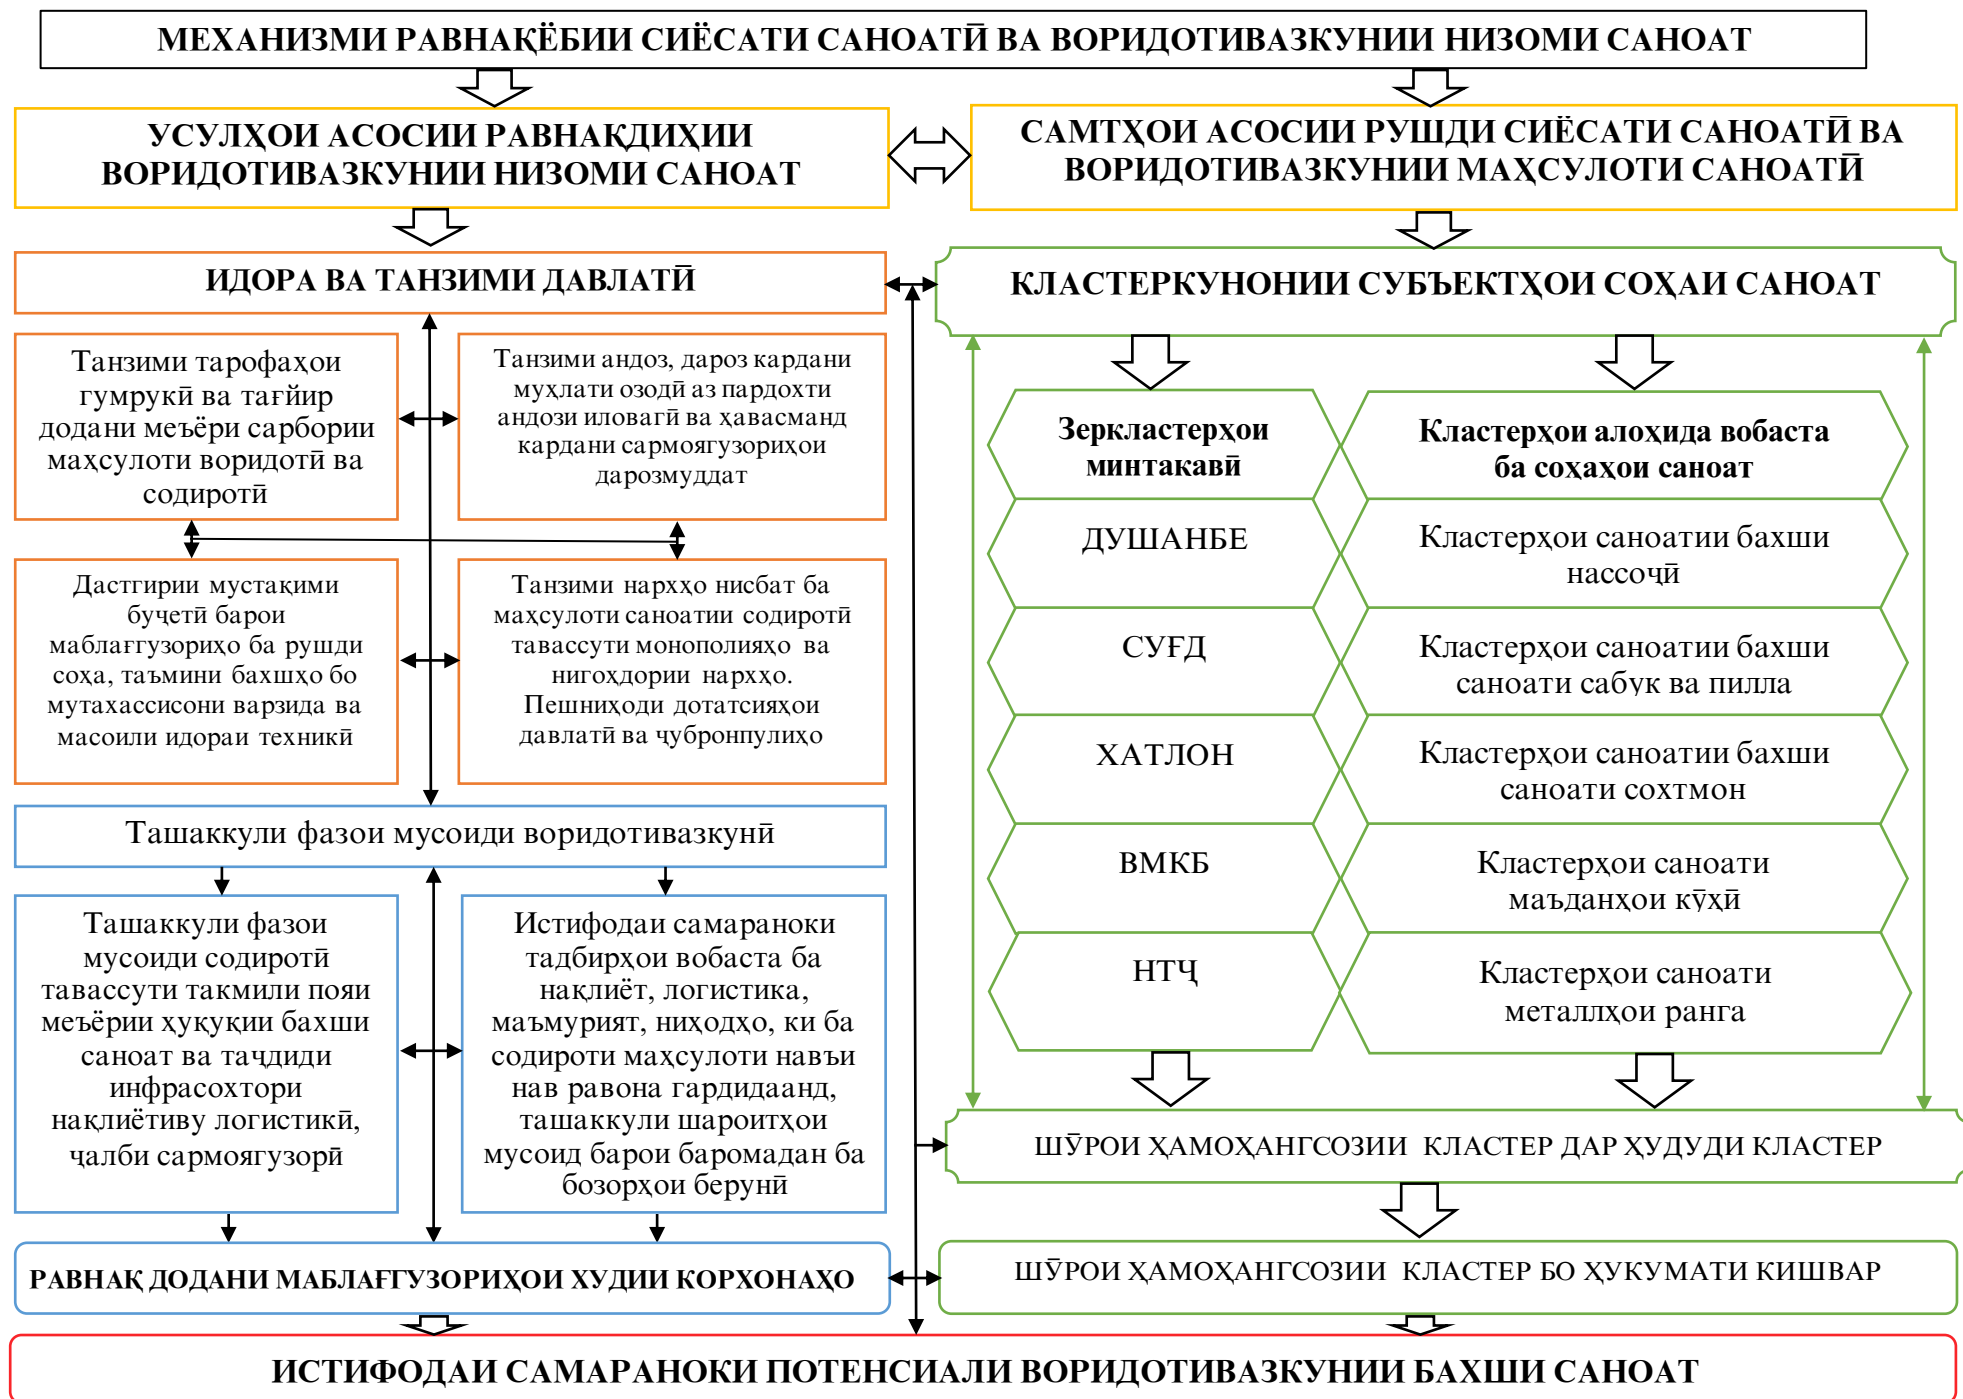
МЕХАНИЗМИ РАВНАҚЁБИИ СИЁСАТИ САНОАТӢ ВА ВОРИДОТИВАЗКУНИИ НИЗОМИ САНОАТ

УСУЛҲОИ АСОСИИ РАВНАҚДИҲИИ ВОРИДОТИВАЗКУНИИ НИЗОМИ САНОАТ

САМТҲОИ АСОСИИ РУШДИ СИЁСАТИ САНОАТӢ ВА ВОРИДОТИВАЗКУНИИ МАҲСУЛОТИ САНОАТӢ

ИДОРА ВА ТАНЗИМИ ДАВЛАТӢ

Танзими тарофаҳои гумрукӣ ва тағйир додани меъёри сарбории маҳсулоти воридотӣ ва содиротӣ

Танзими андоз, дароз кардани муҳлати озодӣ аз пардохти андози иловагӣ ва ҳавасманд кардани сармоягузориҳои дарозмуддат

Дастгирии мустақими буҷетӣ барои маблағгузориҳо ба рушди соҳа, таъмини бахшҳо бо мутахассисони варзида ва масоили идораи техникӣ

Танзими нархҳо нисбат ба маҳсулоти саноатии содиротӣ тавассути монополияҳо ва нигоҳдории нархҳо. Пешниҳоди дотатсияҳои давлатӣ ва ҷубронпулиҳо

Ташаккули фазои мусоиди воридотивазкунӣ

Ташаккули фазои мусоиди содиротӣ тавассути такмили пояи меъёрии ҳуқуқии бахши саноат ва таҷдиди инфрасохтори нақлиётиву логистикӣ, ҷалби сармоягузорӣ

Истифодаи самараноки тадбирҳои вобаста ба нақлиёт, логистика, маъмурият, ниҳодҳо, ки ба содироти маҳсулоти навъи нав равона гардидаанд, ташаккули шароитҳои мусоид барои баромадан ба бозорҳои берунӣ

РАВНАҚ ДОДАНИ МАБЛАҒГУЗОРИҲОИ ХУДИИ КОРХОНАҲО

КЛАСТЕРКУНОНИИ СУБЪЕКТҲОИ СОҲАИ САНОАТ

Зеркластерҳои минтақавӣ

Кластерҳои алоҳида вобаста ба соҳаҳои саноат

ДУШАНБЕ

Кластерҳои саноатии бахши нассоҷӣ

СУҒД

Кластерҳои саноатии бахши саноати сабук ва пилла

ХАТЛОН

Кластерҳои саноатии бахши саноати сохтмон

ВМКБ

Кластерҳои саноати маъданҳои кӯҳӣ

НТҶ

Кластерҳои саноати металлҳои ранга

ШӮРОИ ҲАМОҲАНГСОЗИИ КЛАСТЕР ДАР ҲУДУДИ КЛАСТЕР

ШӮРОИ ҲАМОҲАНГСОЗИИ КЛАСТЕР БО ҲУКУМАТИ КИШВАР

ИСТИФОДАИ САМАРАНОКИ ПОТЕНСИАЛИ ВОРИДОТИВАЗКУНИИ БАХШИ САНОАТ